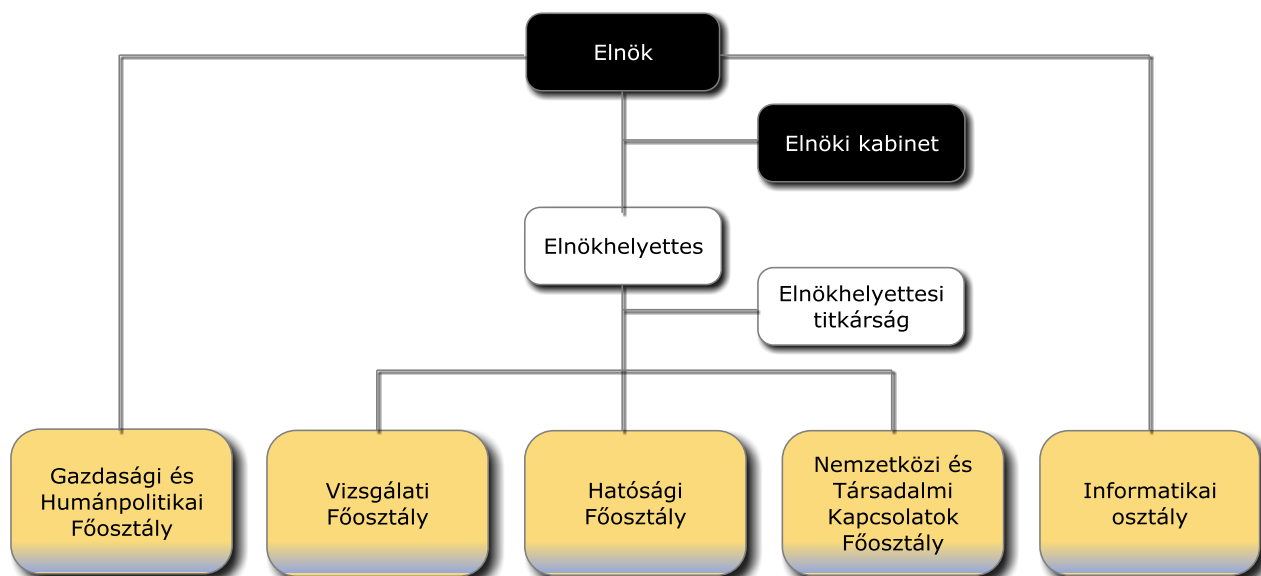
Elnök

Elnöki kabinet

Elnökhelyettes

Elnökhelyettesi titkárság

Gazdasági és Humánpolitikai Főosztály

Vizsgálati Főosztály

Hatósági Főosztály

Nemzetközi és Társadalmi Kapcsolatok Főosztály

Informatikai osztály